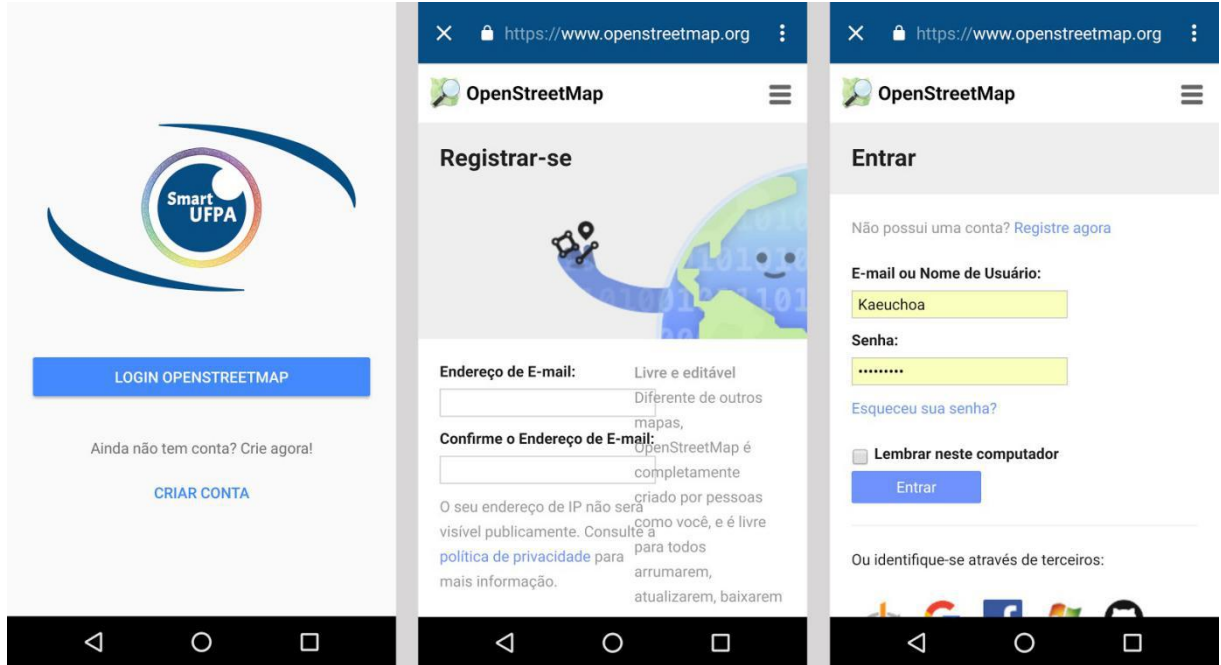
Smart UFPA

LOGIN OPENSTREETMAP

Ainda não tem conta? Crie agora!

CRIAR CONTA

https://www.openstreetmap.org

OpenStreetMap

Registrar-se

Endereço de E-mail:

Confirme o Endereço de E-mail:

O seu endereço de IP não será visível publicamente. Consulte a política de privacidade para mais informação.

Livre e editável

Diferente de outros mapas, OpenStreetMap é completamente criado por pessoas como você, e é livre para todos arrumarem, atualizarem, baixarem

https://www.openstreetmap.org

OpenStreetMap

Entrar

Não possui uma conta? Registre agora

E-mail ou Nome de Usuário:

Kaeuchoa

Senha:

•••••••••

Esqueceu sua senha?

Lembrar neste computador

Entrar

Ou identifique-se através de terceiros: